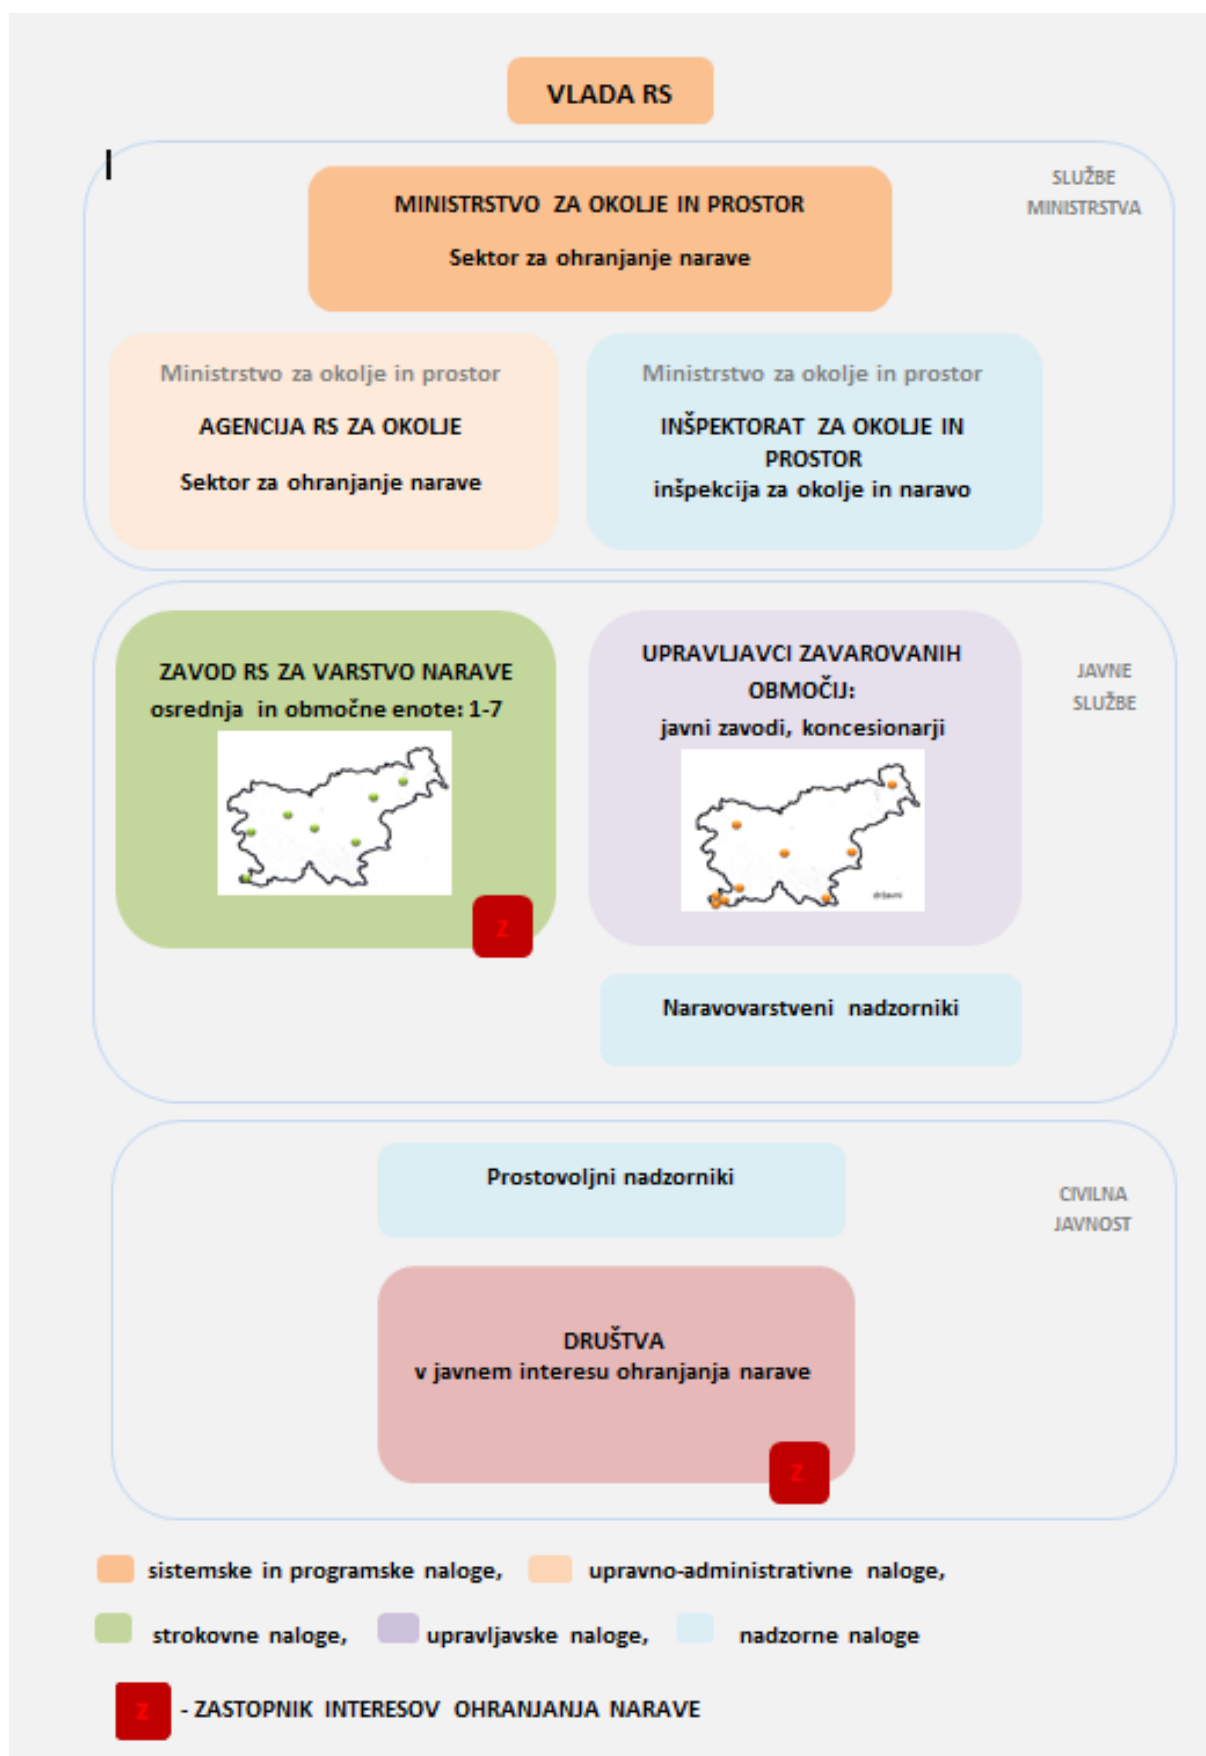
VLADA RS

SLUŽBE MINISTRSTVA

MINISTRSTVO ZA OKOLJE IN PROSTOR

Sektor za ohranjanje narave

Ministrstvo za okolje in prostor

AGENCIJA RS ZA OKOLJE

Sektor za ohranjanje narave

Ministrstvo za okolje in prostor

INŠPEKTORAT ZA OKOLJE IN PROSTOR
inšpekcija za okolje in naravo

ZAVOD RS ZA VARSTVO NARAVE
osrednja in območne enote: 1-7

Z

UPRAVLJAVCI ZAVAROVANIH OBMOČIJ:
javni zavodi, koncesionarji

JAVNE SLUŽBE

Naravovarstveni nadzorniki

Prostovoljni nadzorniki

CIVILNA JAVNOST

DRUŠTVA
v javnem interesu ohranjanja narave

Z

sistemske in programske naloge, upravno-administrativne naloge,

strokovne naloge, upravljavske naloge, nadzorne naloge

Z - ZASTOPNIK INTERESOV OHRANJANJA NARAVE